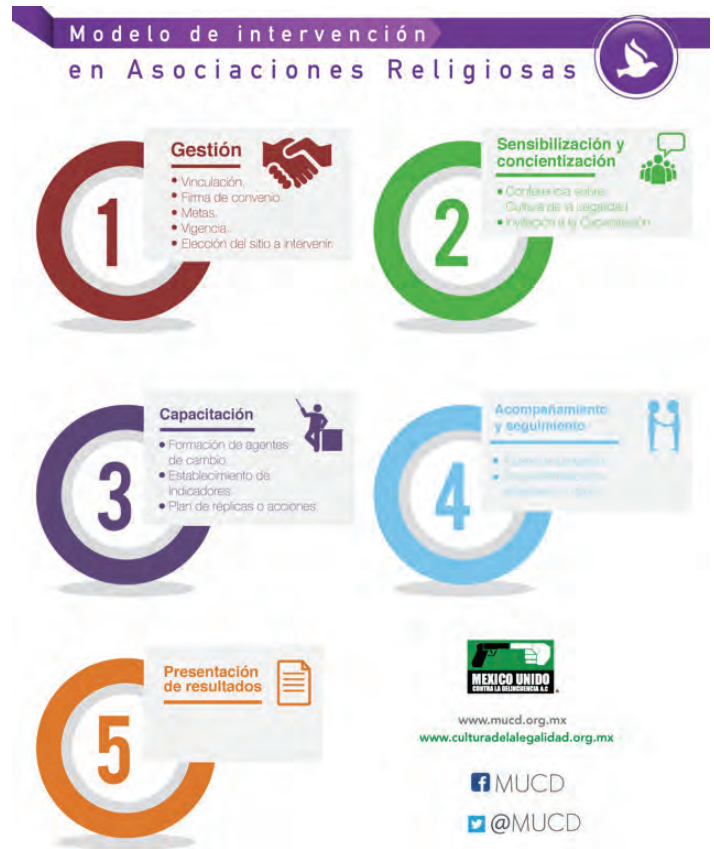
Modelo de intervención
en Asociaciones Religiosas

1
Gestión
• Vinculación.
• Firma de convenio.
• Metas.
• Vigencia.
• Elección del sitio a intervenir.

2
Sensibilización y concientización
• Conferencia sobre Cultura de la Legalidad.
• Invitación a la Capacitación.

3
Capacitación
• Formación de agentes de cambio.
• Establecimiento de indicadores.
• Plan de réplicas o acciones.

4
Acompañamiento y seguimiento
• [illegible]
• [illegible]

5
Presentación de resultados

MEXICO UNIDO CONTRA LA DELINCUENCIA A.C.

www.mucd.org.mx
www.culturadelalegalidad.org.mx

MUCD
@MUCD